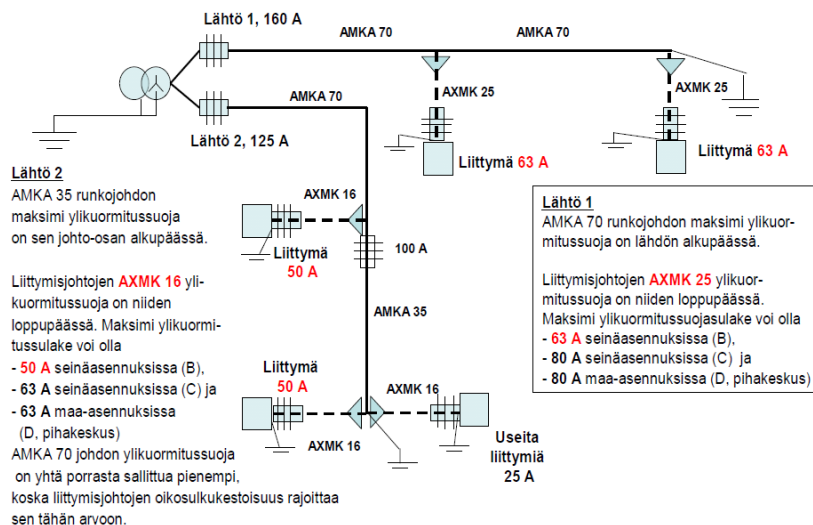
Lähtö 1, 160 A

AMKA 70

AMKA 70

AXMK 25

AXMK 25

AMKA 70

Lähtö 2, 125 A

Liittymä 63 A

Liittymä 63 A

Lähtö 2
AMKA 35 runkojohdon maksimi ylikuormitussuoja on sen johto-osan alkupäässä.

Liittymisjohtojen AXMK 16 ylikuormitussuoja on niiden loppupäässä. Maksimi ylikuormitussulake voi olla
- 50 A seinäasennuksissa (B),
- 63 A seinäasennuksissa (C) ja
- 63 A maa-asennuksissa (D, pihakeskus)
AMKA 70 johdon ylikuormitussuoja on yhtä porrasta sallittua pienempi, koska liittymisjohtojen oikosulkukestoisuus rajoittaa sen tähän arvoon.

AXMK 16

Liittymä 50 A

100 A

AMKA 35

Liittymä 50 A

AXMK 16

AXMK 16

Useita liittymiä 25 A

Lähtö 1
AMKA 70 runkojohdon maksimi ylikuormitussuoja on lähdön alkupäässä.

Liittymisjohtojen AXMK 25 ylikuormitussuoja on niiden loppupäässä. Maksimi ylikuormitussuojasulake voi olla
- 63 A seinäasennuksissa (B),
- 80 A seinäasennuksissa (C) ja
- 80 A maa-asennuksissa (D, pihakeskus)